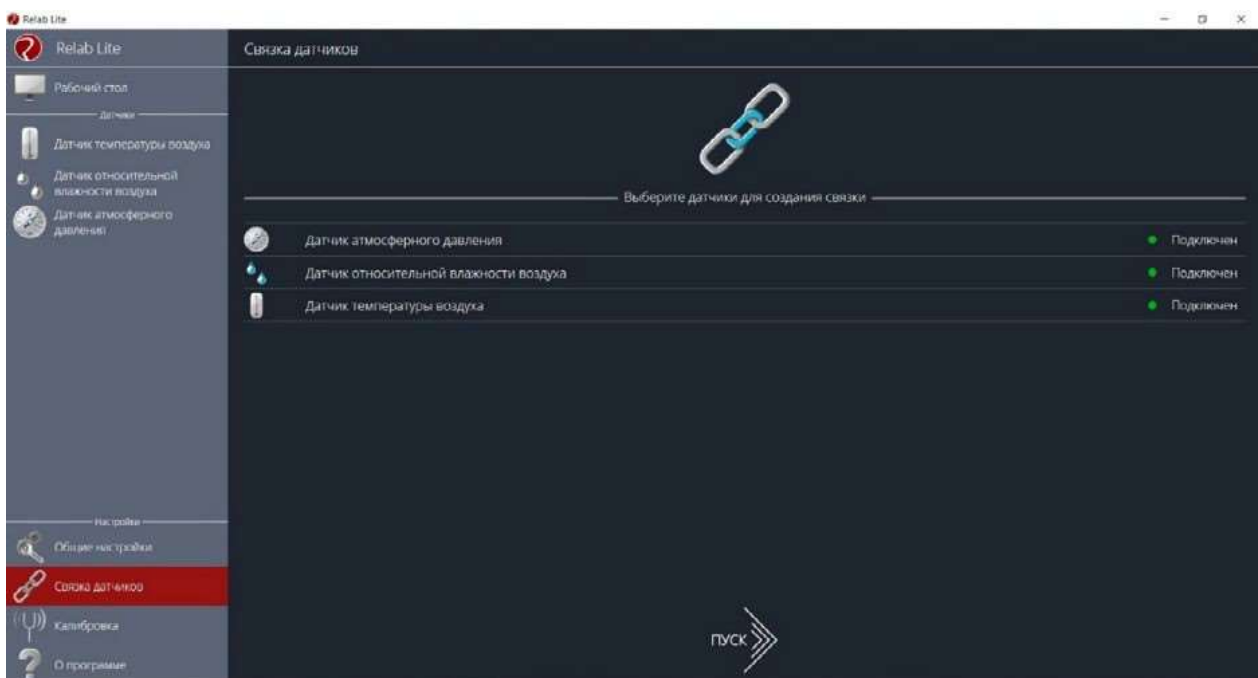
Relab Lite

Relab Lite

Рабочий стол

Датчики

Датчик температуры воздуха

Датчик относительной влажности воздуха

Датчик атмосферного давления

Настройки

Общие настройки

Связка датчиков

Калибровка

О программе

Связка датчиков

Выберите датчики для создания связки

| | | |
|---|---|---|
| Датчик атмосферного давления | | Подключен |
| Датчик относительной влажности воздуха | | Подключен |
| Датчик температуры воздуха | | Подключен |

ПУСК